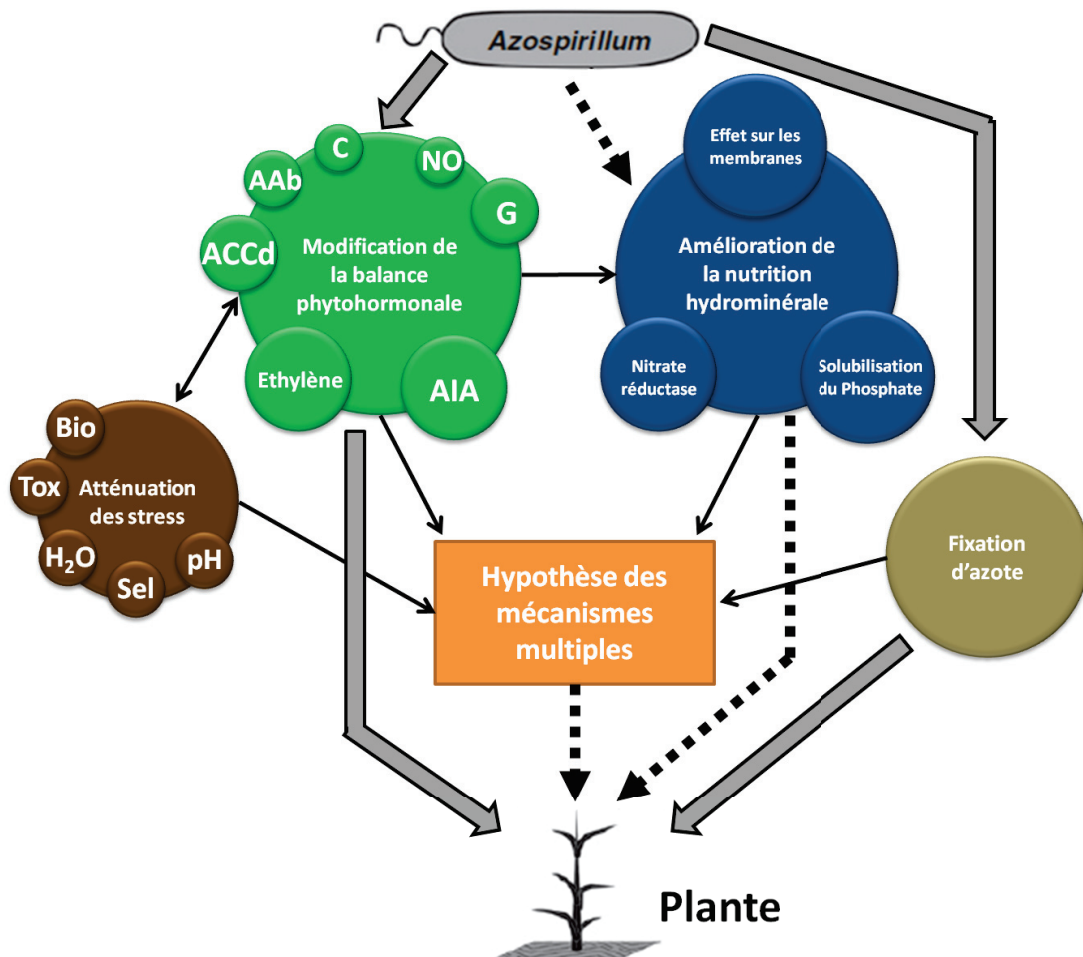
Azospirillum

C
NO
AAb
G
ACCd
Modification de la balance phytohormonale
Ethylène
AIA

Effet sur les membranes
Amélioration de la nutrition hydrominérale
Nitrate réductase
Solubilisation du Phosphate

Bio
Tox
Atténuation des stress
$H_2O$
Sel
pH

Hypothèse des mécanismes multiples

Fixation d'azote

Plante